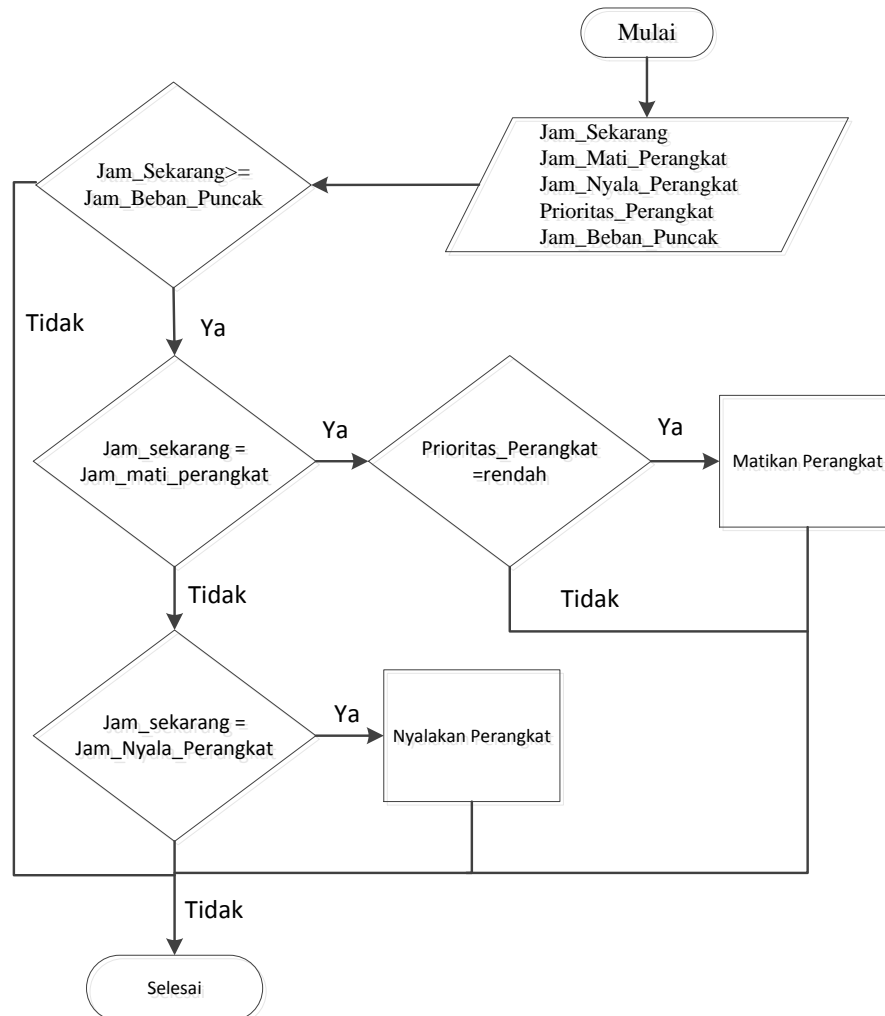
Mulai

Jam_Sekarang
Jam_Mati_Perangkat
Jam_Nyala_Perangkat
Prioritas_Perangkat
Jam_Beban_Puncak

Jam_Sekarang>= Jam_Beban_Puncak

Tidak

Ya

Jam_sekarang = Jam_mati_perangkat

Ya

Prioritas_Perangkat =rendah

Ya

Matikan Perangkat

Tidak

Tidak

Jam_sekarang = Jam_Nyala_Perangkat

Ya

Nyalakan Perangkat

Tidak

Selesai